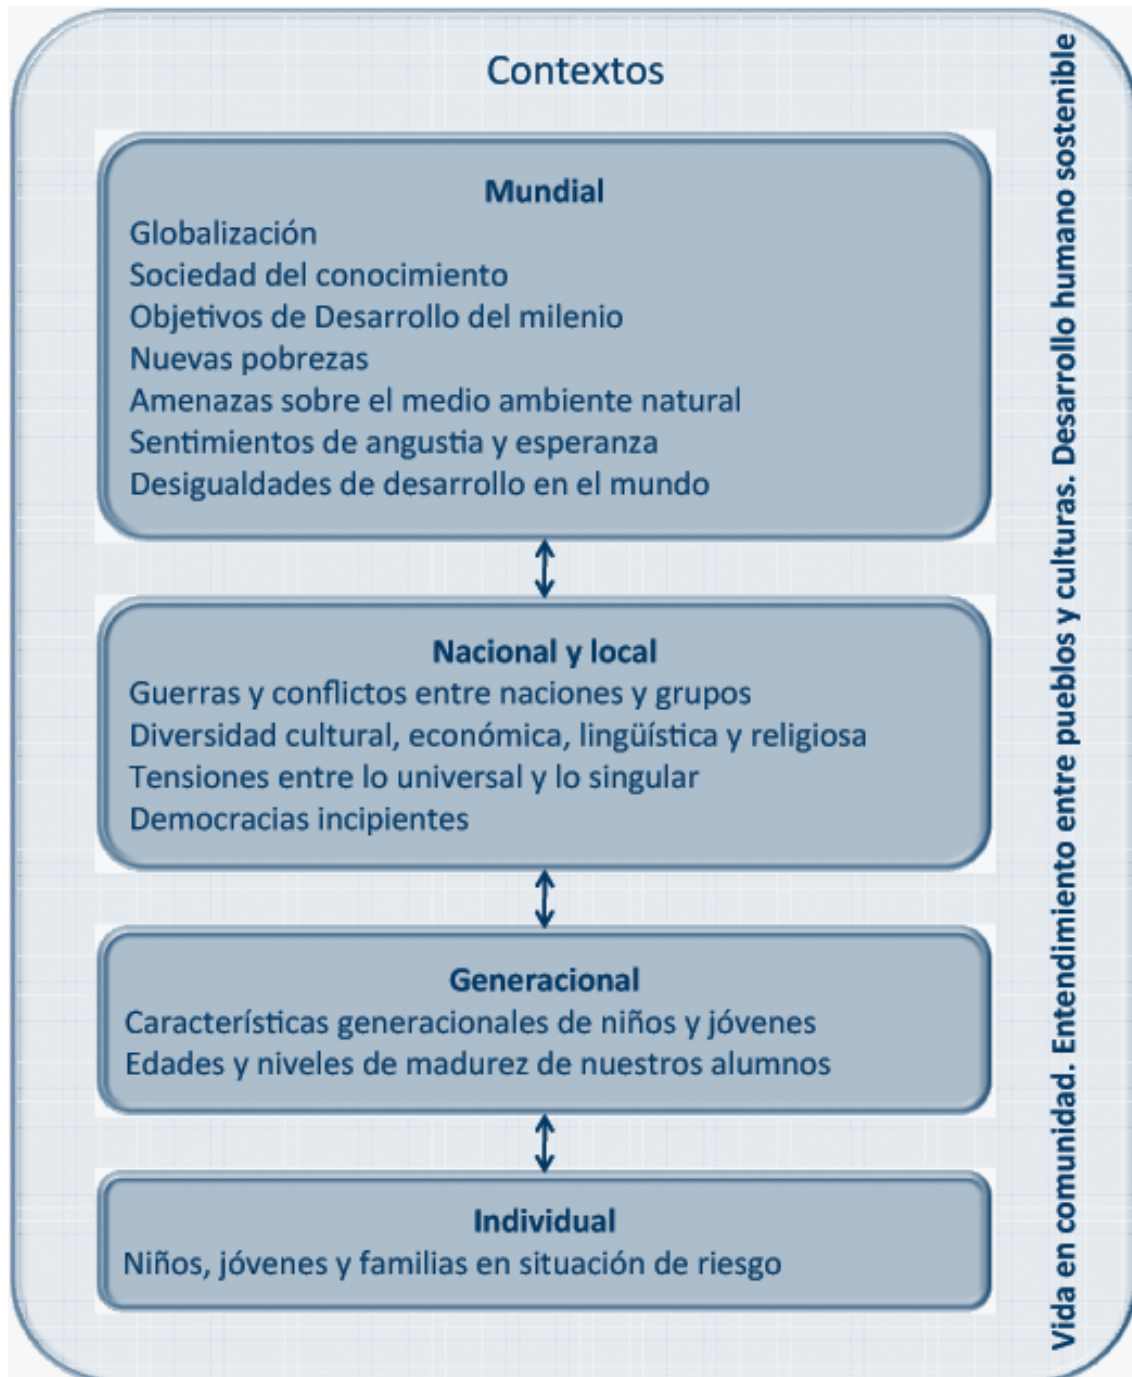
Contextos

Mundial
Globalización
Sociedad del conocimiento
Objetivos de Desarrollo del milenio
Nuevas pobrezas
Amenazas sobre el medio ambiente natural
Sentimientos de angustia y esperanza
Desigualdades de desarrollo en el mundo

Nacional y local
Guerras y conflictos entre naciones y grupos
Diversidad cultural, económica, lingüística y religiosa
Tensiones entre lo universal y lo singular
Democracias incipientes

Generacional
Características generacionales de niños y jóvenes
Edades y niveles de madurez de nuestros alumnos

Individual
Niños, jóvenes y familias en situación de riesgo

Vida en comunidad. Entendimiento entre pueblos y culturas. Desarrollo humano sostenible